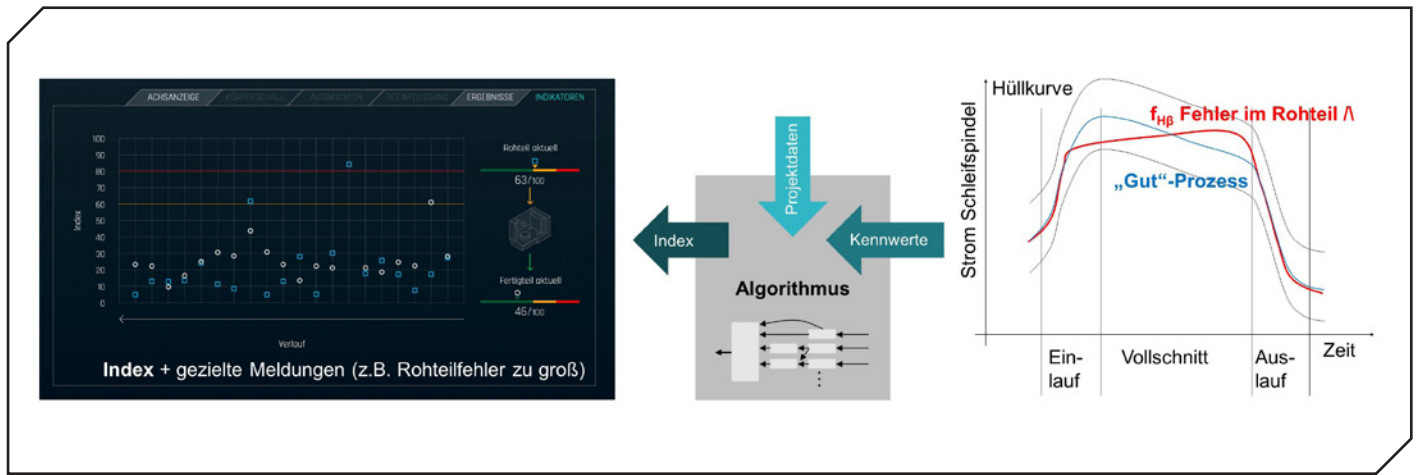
ACHSANZEIGE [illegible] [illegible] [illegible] ERGEBNISSE INDIKATOREN

100
90
80
70
60
50
40
30
20
10
0

Index

Verlauf

Rohteil aktuell
63/100

Fertigteil aktuell
45/100

**Index** + gezielte Meldungen (z.B. Rohteilfehler zu groß)

Projektdaten

Index

Kennwerte

Algorithmus

Hüllkurve

$f_{H\beta}$ Fehler im Rohteil /\

„Gut“-Prozess

Strom Schleifspindel

Einlauf

Vollschnitt

Auslauf

Zeit